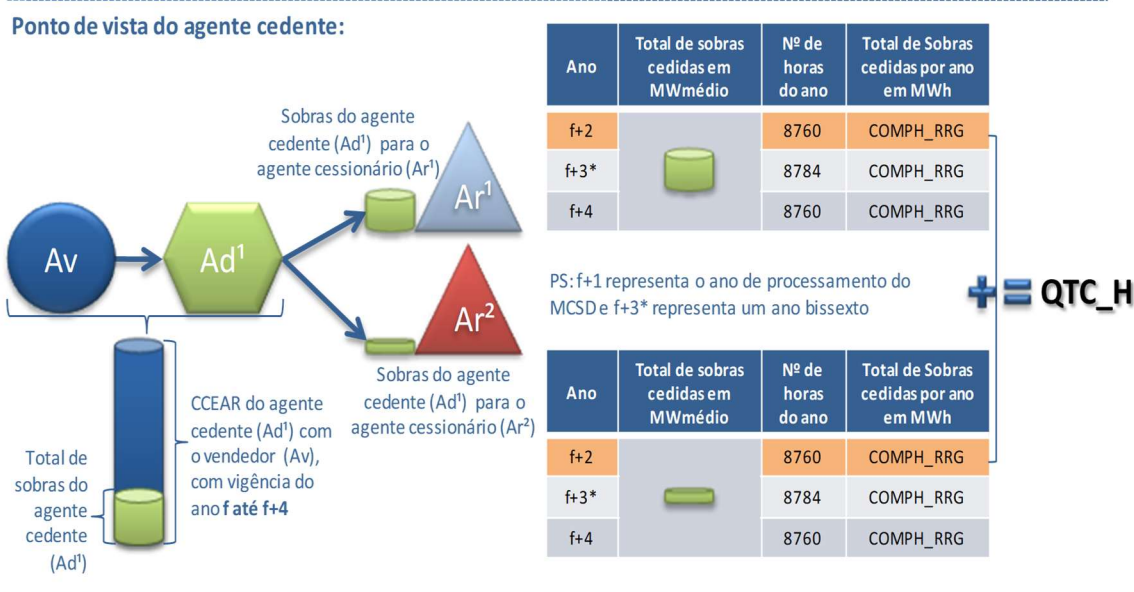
Ponto de vista do agente cedente:

Sobras do agente cedente (Ad¹) para o agente cessionário (Ar¹)

Ar¹

Av

Ad¹

Ar²

Sobras do agente cedente (Ad¹) para o agente cessionário (Ar²)

Total de sobras do agente cedente (Ad¹)

CCEAR do agente cedente (Ad¹) com o vendedor (Av), com vigência do ano **f até f+4**

| Ano | Total de sobras cedidas em MWmédio | Nº de horas do ano | Total de Sobras cedidas por ano em MWh |
|---|---|---|---|
| f+2 | | 8760 | COMPH_RRG |
| f+3* | | 8784 | COMPH_RRG |
| f+4 | | 8760 | COMPH_RRG |

PS: f+1 representa o ano de processamento do MCSD e f+3* representa um ano bissexto

| Ano | Total de sobras cedidas em MWmédio | Nº de horas do ano | Total de Sobras cedidas por ano em MWh |
|---|---|---|---|
| f+2 | | 8760 | COMPH_RRG |
| f+3* | | 8784 | COMPH_RRG |
| f+4 | | 8760 | COMPH_RRG |

+ = QTC_H